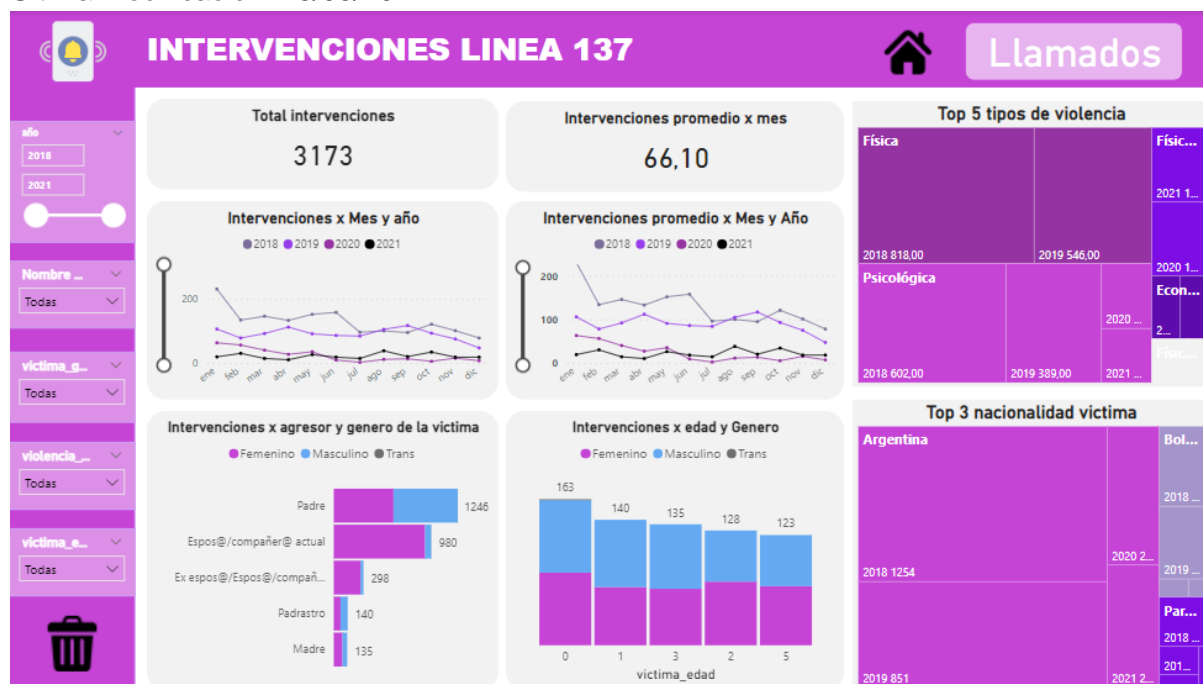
INTERVENCIONES LINEA 137

Llamados

año
2018
2021

Nombre ...
Todas

victima_g...
Todas

violencia_...
Todas

victima_e...
Todas

Total intervenciones
3173

Intervenciones promedio x mes
66,10

Intervenciones x Mes y año
2018 2019 2020 2021
200
0
ene feb mar abr may jun jul ago sep oct nov dic

Intervenciones promedio x Mes y Año
2018 2019 2020 2021
200
100
0
ene feb mar abr may jun jul ago sep oct nov dic

Intervenciones x agresor y genero de la victima
Femenino Masculino Trans
Padre 1246
Espos@/compañer@ actual 980
Ex espos@/Espos@/compañ... 298
Padrastro 140
Madre 135

Intervenciones x edad y Genero
Femenino Masculino Trans
163 140 135 128 123
0 1 3 2 5
victima_edad

Top 5 tipos de violencia
Física
2018 818,00
2019 546,00
Físic...
2021 1...
2020 1...
Psicológica
2018 602,00
2019 389,00
2020 ...
2021 ...
Econ...
2...

Top 3 nacionalidad victima
Argentina
2018 1254
2019 851
2020 2...
2021 2...
Bol...
2018 ...
2019 ...
Par...
2018 ...
201...